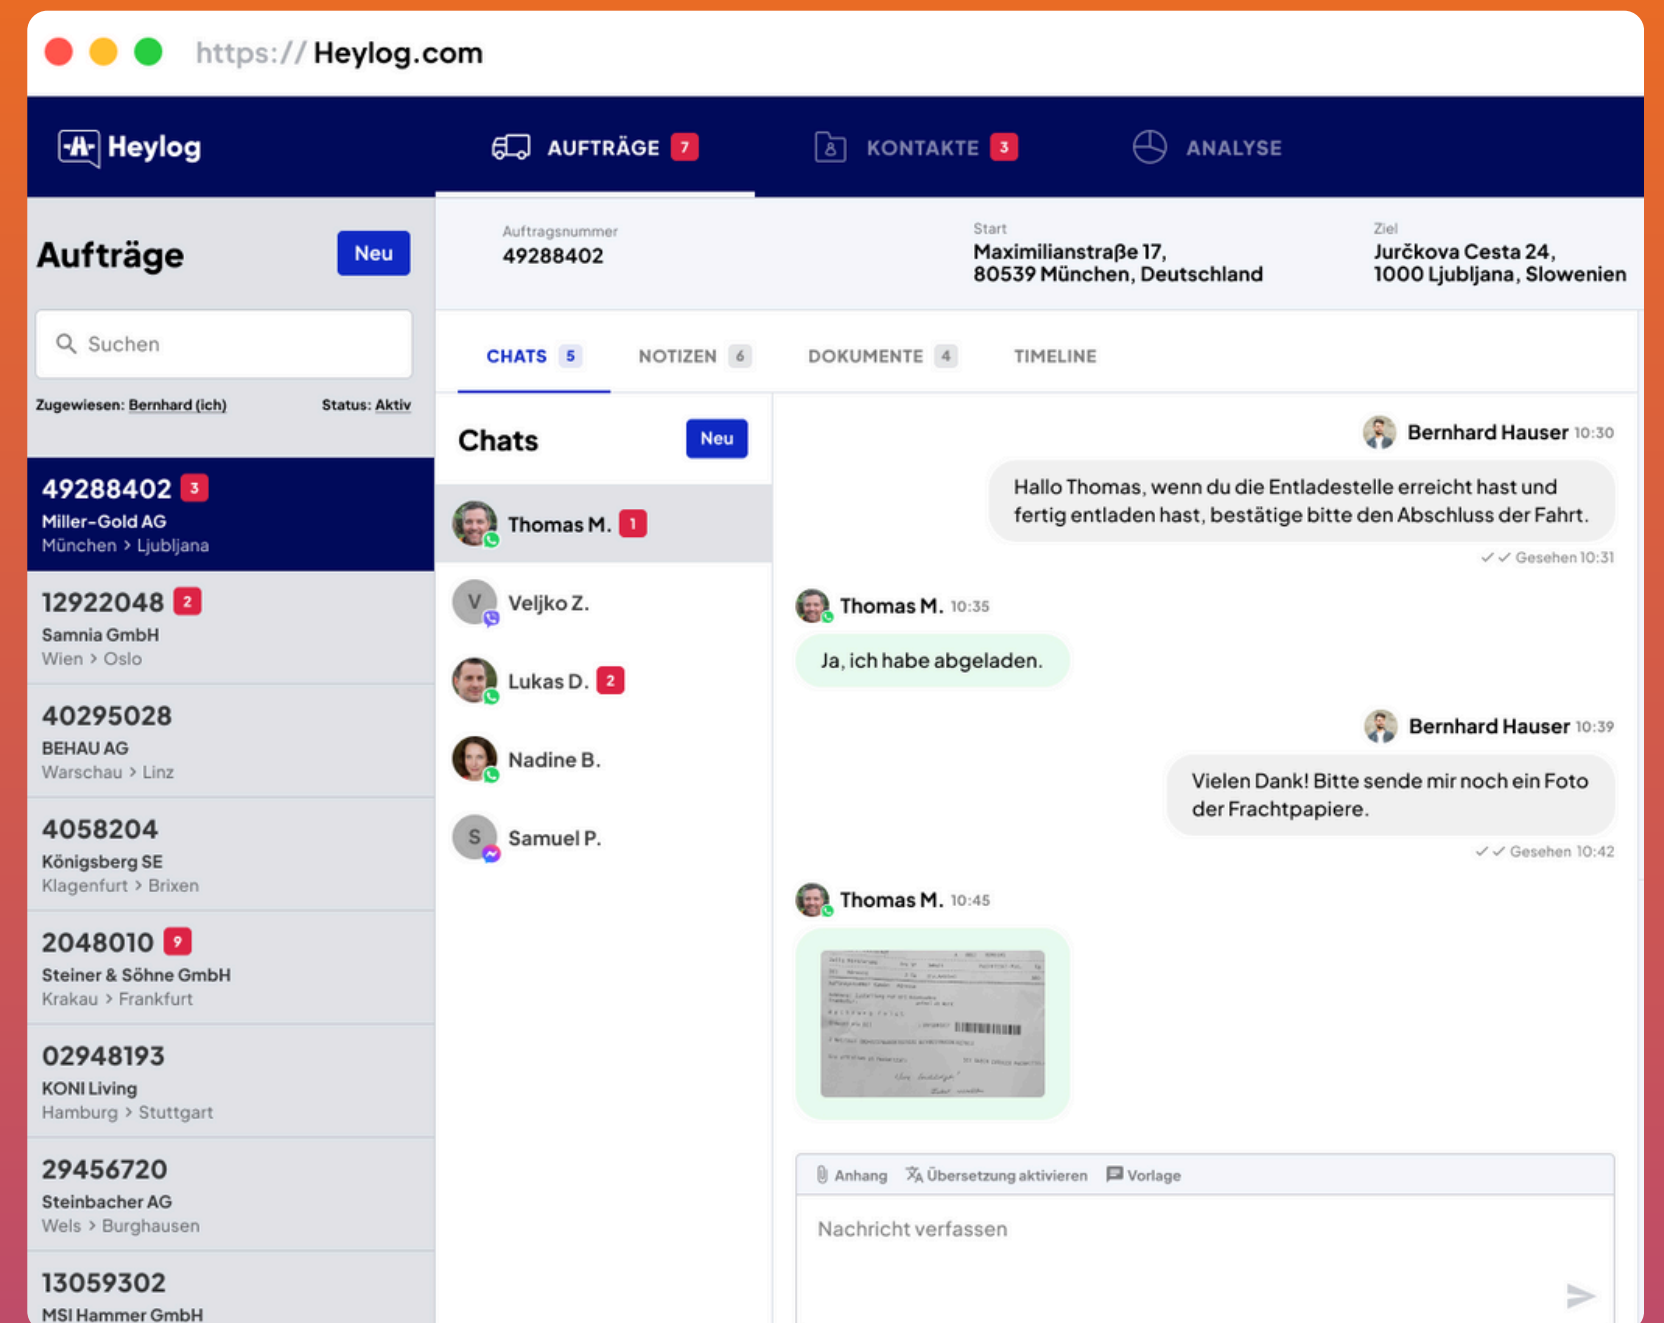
https://Heylog.com

Heylog

AUFTRÄGE 7

KONTAKTE 3

ANALYSE

Aufträge

Neu

Suchen

Zugewiesen: Bernhard (ich)

Status: Aktiv

49288402 3
Miller-Gold AG
München > Ljubljana

12922048 2
Samnia GmbH
Wien > Oslo

40295028
BEHAU AG
Warschau > Linz

4058204
Königsberg SE
Klagenfurt > Brixen

2048010 9
Steiner & Söhne GmbH
Krakau > Frankfurt

02948193
KONI Living
Hamburg > Stuttgart

29456720
Steinbacher AG
Wels > Burghausen

13059302
MSI Hammer GmbH

Auftragsnummer
49288402

Start
Maximilianstraße 17, 80539 München, Deutschland

Ziel
Jurčkova Cesta 24, 1000 Ljubljana, Slowenien

CHATS 5

NOTIZEN 6

DOKUMENTE 4

TIMELINE

Chats

Neu

Thomas M. 1

Veljko Z.

Lukas D. 2

Nadine B.

Samuel P.

Bernhard Hauser 10:30

Hallo Thomas, wenn du die Entladestelle erreicht hast und fertig entladen hast, bestätige bitte den Abschluss der Fahrt.

Gesehen 10:31

Thomas M. 10:35

Ja, ich habe abgeladen.

Bernhard Hauser 10:39

Vielen Dank! Bitte sende mir noch ein Foto der Frachtpapiere.

Gesehen 10:42

Thomas M. 10:45

Anhang

Übersetzung aktivieren

Vorlage

Nachricht verfassen